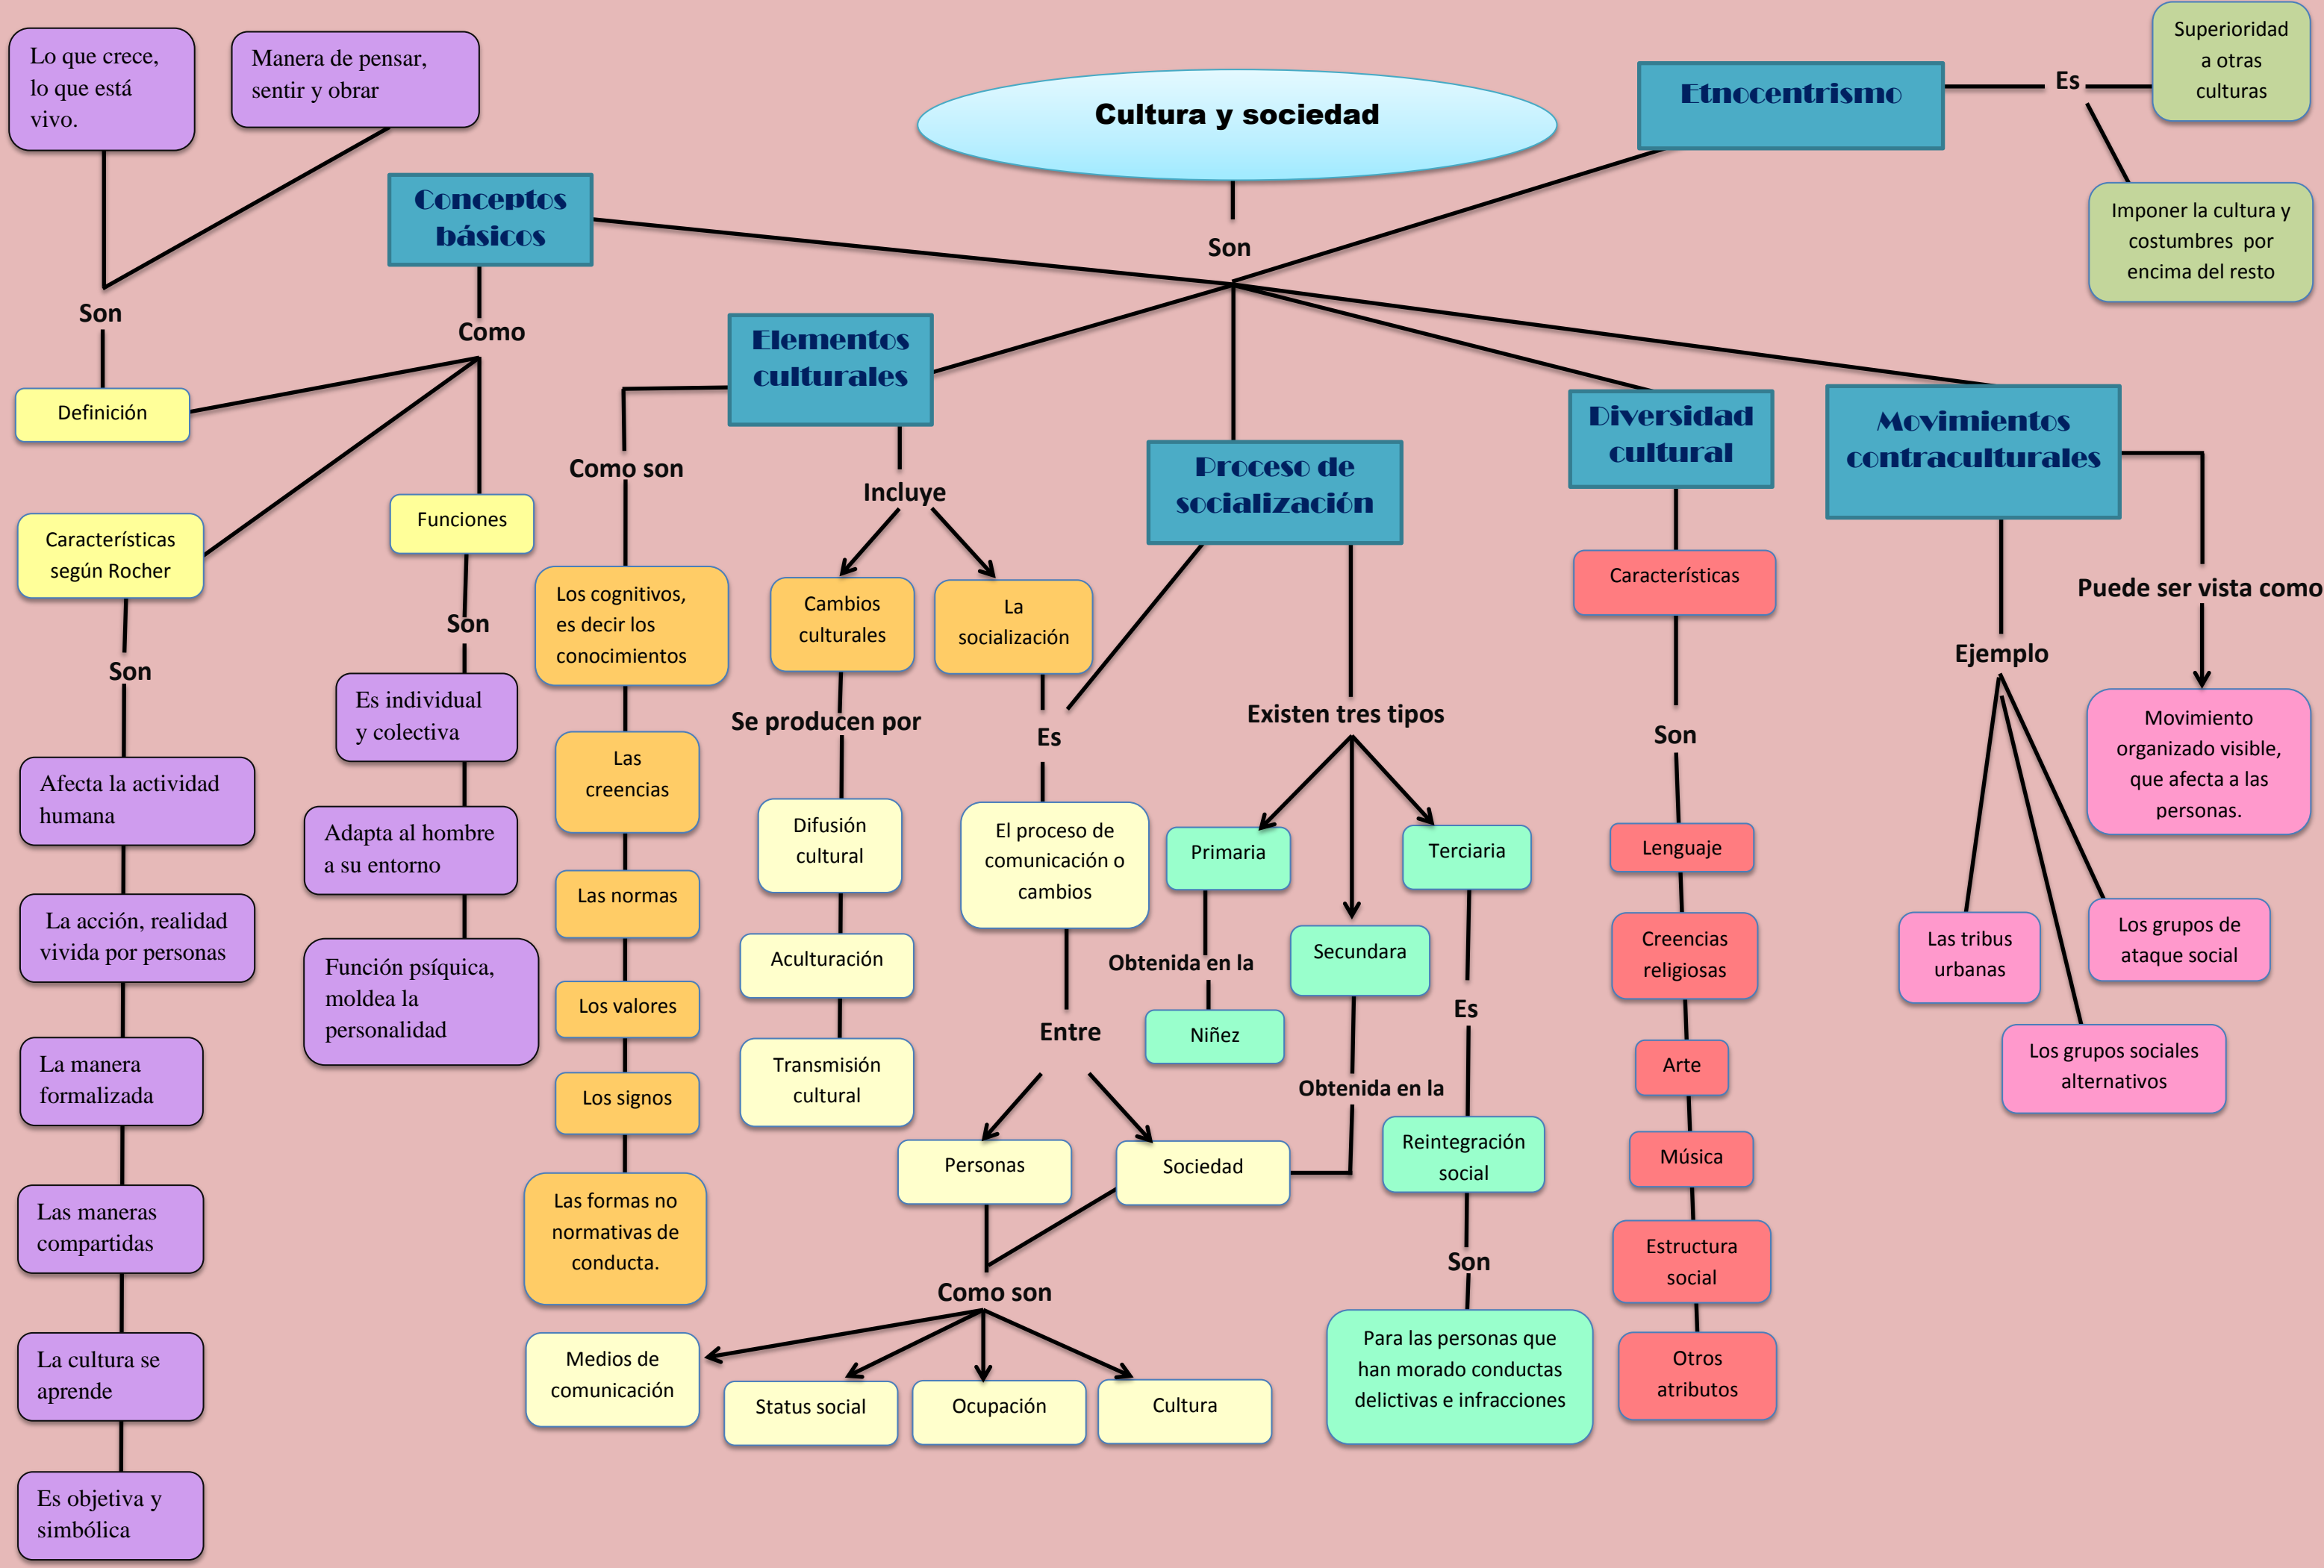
Cultura y sociedad

Son

Conceptos básicos

Como

Definición

Son

Lo que crece, lo que está vivo.

Manera de pensar, sentir y obrar

Características según Rocher

Son

Afecta la actividad humana

La acción, realidad vivida por personas

La manera formalizada

Las maneras compartidas

La cultura se aprende

Es objetiva y simbólica

Funciones

Son

Es individual y colectiva

Adapta al hombre a su entorno

Función psíquica, moldea la personalidad

Elementos culturales

Como son

Los cognitivos, es decir los conocimientos

Las creencias

Las normas

Los valores

Los signos

Las formas no normativas de conducta.

Incluye

Cambios culturales

Se producen por

Difusión cultural

Aculturación

Transmisión cultural

La socialización

Es

El proceso de comunicación o cambios

Entre

Personas

Sociedad

Como son

Medios de comunicación

Status social

Ocupación

Cultura

Proceso de socialización

Existen tres tipos

Primaria

Obtenida en la

Niñez

Secundara

Obtenida en la

Terciaria

Es

Reintegración social

Son

Para las personas que han morado conductas delictivas e infracciones

Diversidad cultural

Características

Son

Lenguaje

Creencias religiosas

Arte

Música

Estructura social

Otros atributos

Etnocentrismo

Es

Superioridad a otras culturas

Imponer la cultura y costumbres por encima del resto

Movimientos contraculturales

Ejemplo

Las tribus urbanas

Los grupos de ataque social

Los grupos sociales alternativos

Puede ser vista como

Movimiento organizado visible, que afecta a las personas.